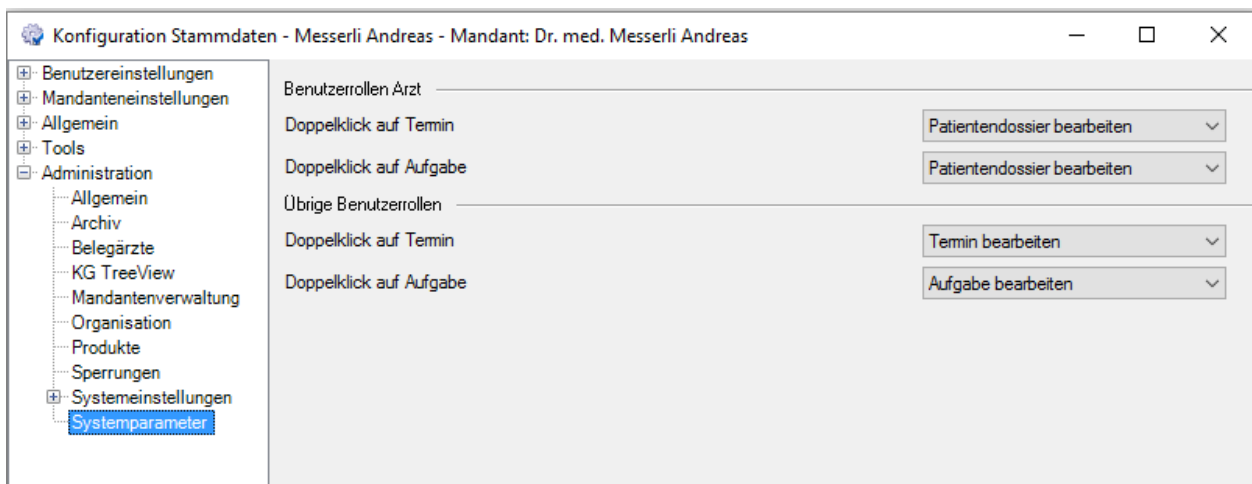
Konfiguration Stammdaten - Messerli Andreas - Mandant: Dr. med. Messerli Andreas

Benutzereinstellungen
Mandanteneinstellungen
Allgemein
Tools
Administration
Allgemein
Archiv
Belegärzte
KG TreeView
Mandantenverwaltung
Organisation
Produkte
Sperrungen
Systemeinstellungen
Systemparameter

Benutzerrollen Arzt

Doppelklick auf Termin — Patientendossier bearbeiten

Doppelklick auf Aufgabe — Patientendossier bearbeiten

Übrige Benutzerrollen

Doppelklick auf Termin — Termin bearbeiten

Doppelklick auf Aufgabe — Aufgabe bearbeiten